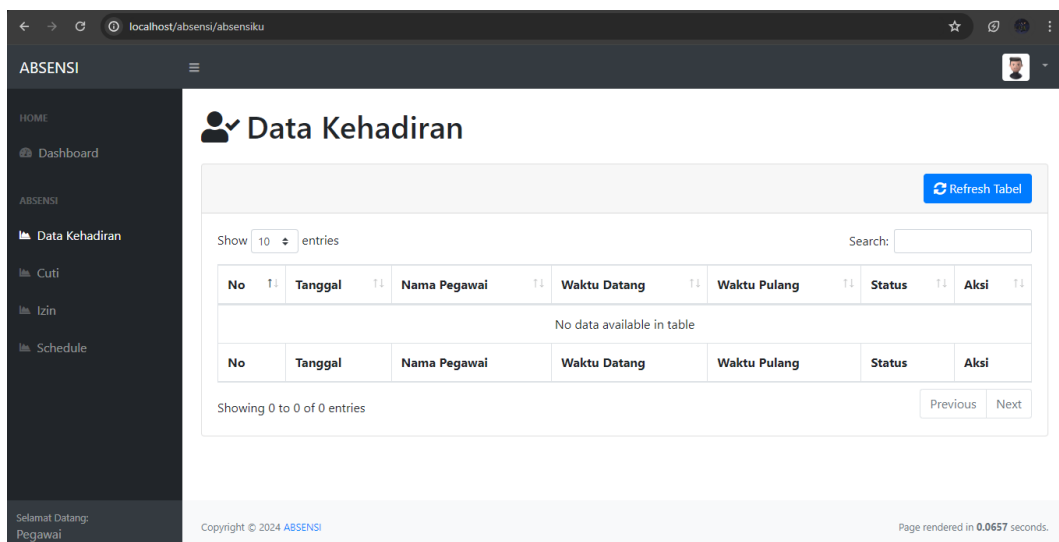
localhost/absensi/absensiku

ABSENSI

HOME

Dashboard

ABSENSI

Data Kehadiran

Cuti

Izin

Schedule

Selamat Datang:
Pegawai

Data Kehadiran

Refresh Tabel

Show 10 entries

Search:

| No | Tanggal | Nama Pegawai | Waktu Datang | Waktu Pulang | Status | Aksi |
|---|---|---|---|---|---|---|
| No data available in table | | | | | | |
| No | Tanggal | Nama Pegawai | Waktu Datang | Waktu Pulang | Status | Aksi |

Showing 0 to 0 of 0 entries

Previous Next

Copyright © 2024 ABSENSI

Page rendered in 0.0657 seconds.